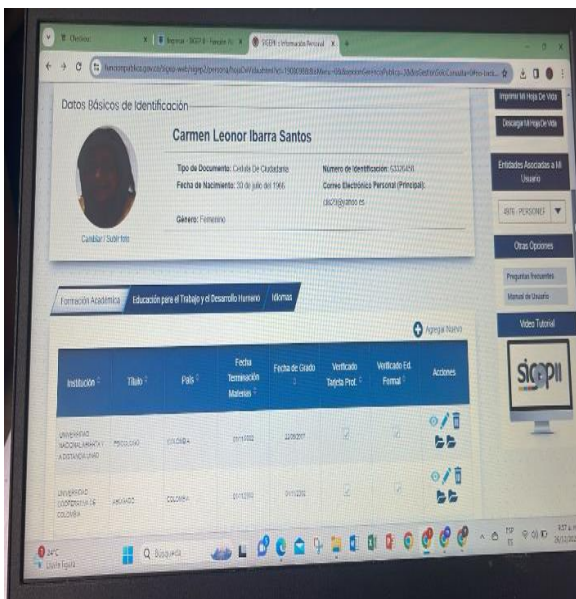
Datos Básicos de Identificación

Carmen Leonor Ibarra Santos

Tipo de Documento: Cédula De Ciudadanía
Fecha de Nacimiento: 20 de julio del 1966
Género: Femenino
Número de Identificación: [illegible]
Correo Electrónico Personal (Principal): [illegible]@yahoo.es

Cambiar / Subir foto

Imprimir Mi Hoja De Vida
Descargar Mi Hoja De Vida
Entidades Asociadas a Mi Usuario
Otras Opciones
Preguntas Frecuentes
Manual de Usuario
Video Tutorial
SIGEP II

Formación Académica | Educación para el Trabajo y el Desarrollo Humano | Idiomas

Agregar Nuevo

| Institución | Título | País | Fecha Terminación Materias | Fecha de Grado | Verificado Tarjeta Prof. | Verificado Ed. Formal | Acciones |
|---|---|---|---|---|---|---|---|
| UNIVERSIDAD NACIONAL ABIERTA Y A DISTANCIA UNAD | PSICÓLOGO | COLOMBIA | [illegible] | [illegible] | | | |
| UNIVERSIDAD COOPERATIVA DE COLOMBIA | ABOGADO | COLOMBIA | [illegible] | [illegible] | | | |

Búsqueda